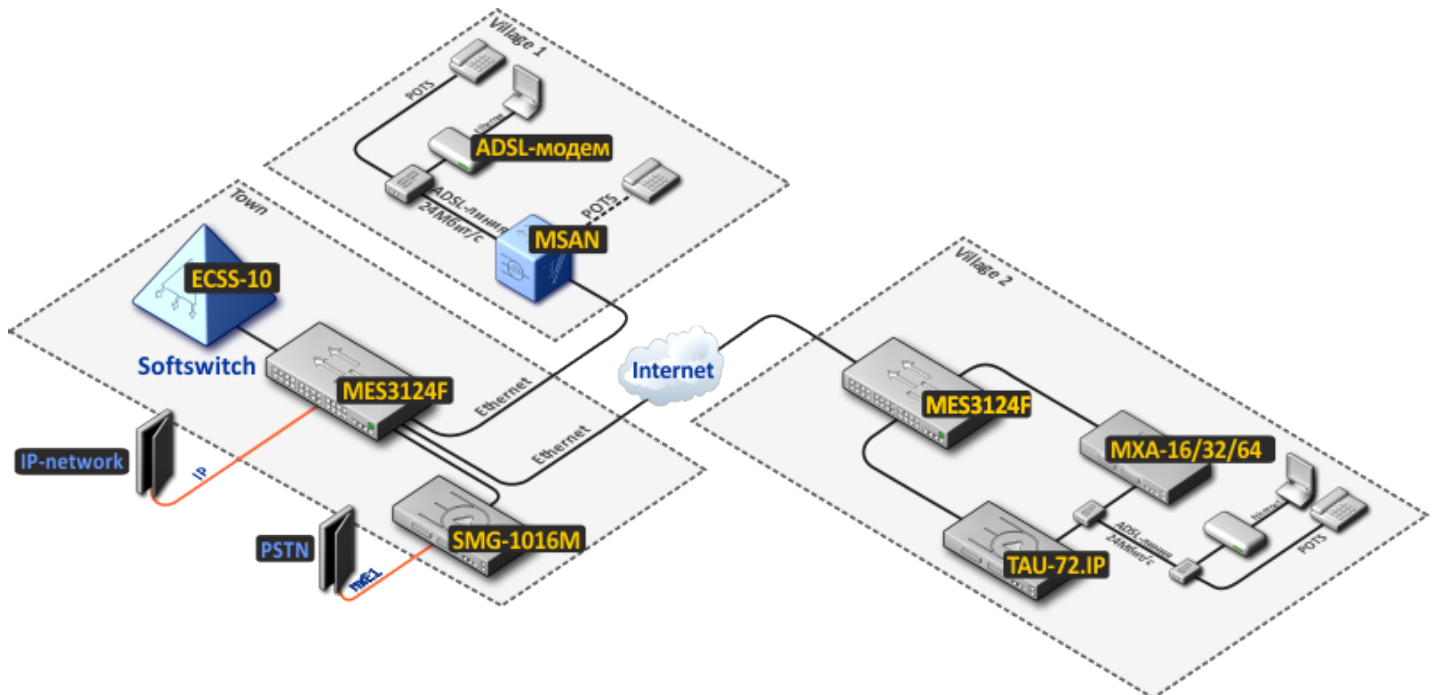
Village 1

POTS

Ethernet

ADSL-модем

ADSL-линия 24Мбит/с

POTS

MSAN

Town

ECSS-10

Softswitch

MES3124F

Ethernet

Ethernet

Internet

IP-network

IP

PSTN

nxE1

SMG-1016M

Village 2

MES3124F

MXA-16/32/64

Ethernet

TAU-72.IP

ADSL-линия 24Мбит/с

POTS